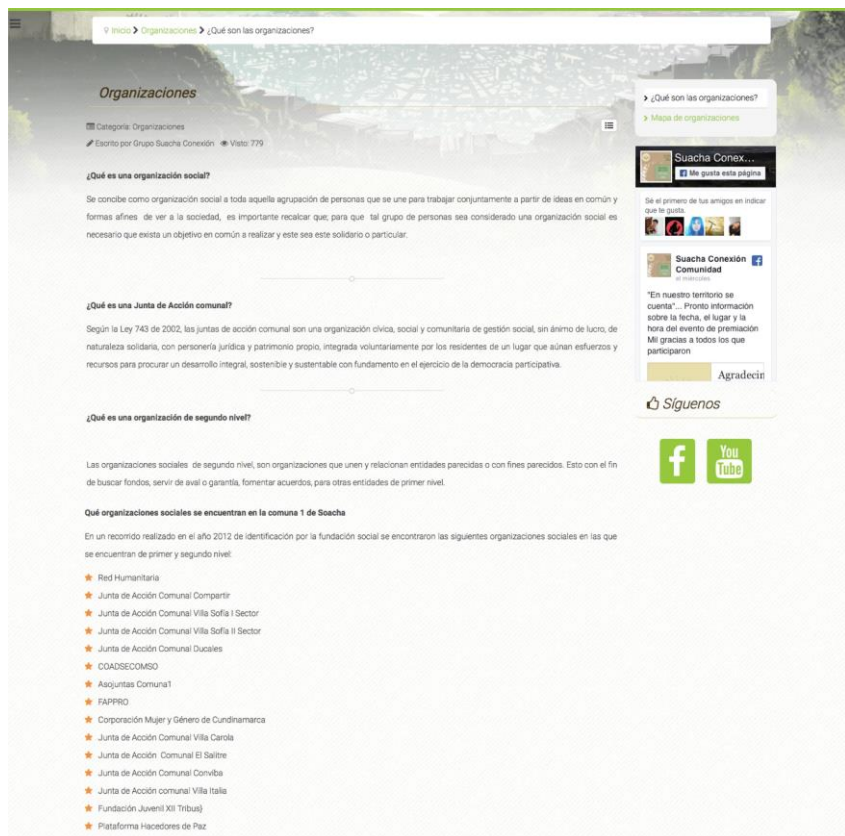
Inicio > Organizaciones > ¿Qué son las organizaciones?

Organizaciones

Categoría: Organizaciones
Escrito por Grupo Suacha Conexión Visto: 779

¿Qué es una organización social?

Se concibe como organización social a toda aquella agrupación de personas que se une para trabajar conjuntamente a partir de ideas en común y formas afines de ver a la sociedad, es importante recalcar que; para que tal grupo de personas sea considerado una organización social es necesario que exista un objetivo en común a realizar y este sea este solidario o particular.

¿Qué es una Junta de Acción comunal?

Según la Ley 743 de 2002, las juntas de acción comunal son una organización cívica, social y comunitaria de gestión social, sin ánimo de lucro, de naturaleza solidaria, con personería jurídica y patrimonio propio, integrada voluntariamente por los residentes de un lugar que aúnan esfuerzos y recursos para procurar un desarrollo integral, sostenible y sustentable con fundamento en el ejercicio de la democracia participativa.

¿Qué es una organización de segundo nivel?

Las organizaciones sociales de segundo nivel, son organizaciones que unen y relacionan entidades parecidas o con fines parecidos. Esto con el fin de buscar fondos, servir de aval o garantía, fomentar acuerdos, para otras entidades de primer nivel.

Qué organizaciones sociales se encuentran en la comuna 1 de Soacha

En un recorrido realizado en el año 2012 de identificación por la fundación social se encontraron las siguientes organizaciones sociales en las que se encuentran de primer y segundo nivel:

Red Humanitaria
Junta de Acción Comunal Compartir
Junta de Acción Comunal Villa Sofía I Sector
Junta de Acción Comunal Villa Sofía II Sector
Junta de Acción Comunal Ducales
COADSECOMSO
Asojuntas Comuna1
FAPPRO
Corporación Mujer y Género de Cundinamarca
Junta de Acción Comunal Villa Carola
Junta de Acción Comunal El Salitre
Junta de Acción Comunal Conviba
Junta de Acción comunal Villa Italia
Fundación Juvenil XII Tribus}
Plataforma Hacedores de Paz

> ¿Qué son las organizaciones?
> Mapa de organizaciones

Suacha Conex...
Me gusta esta página
Sé el primero de tus amigos en indicar que te gusta.

Suacha Conexión Comunidad
el miércoles
"En nuestro territorio se cuenta"... Pronto información sobre la fecha, el lugar y la hora del evento de premiación Mil gracias a todos los que participaron
Agradecin

Síguenos

f
You Tube